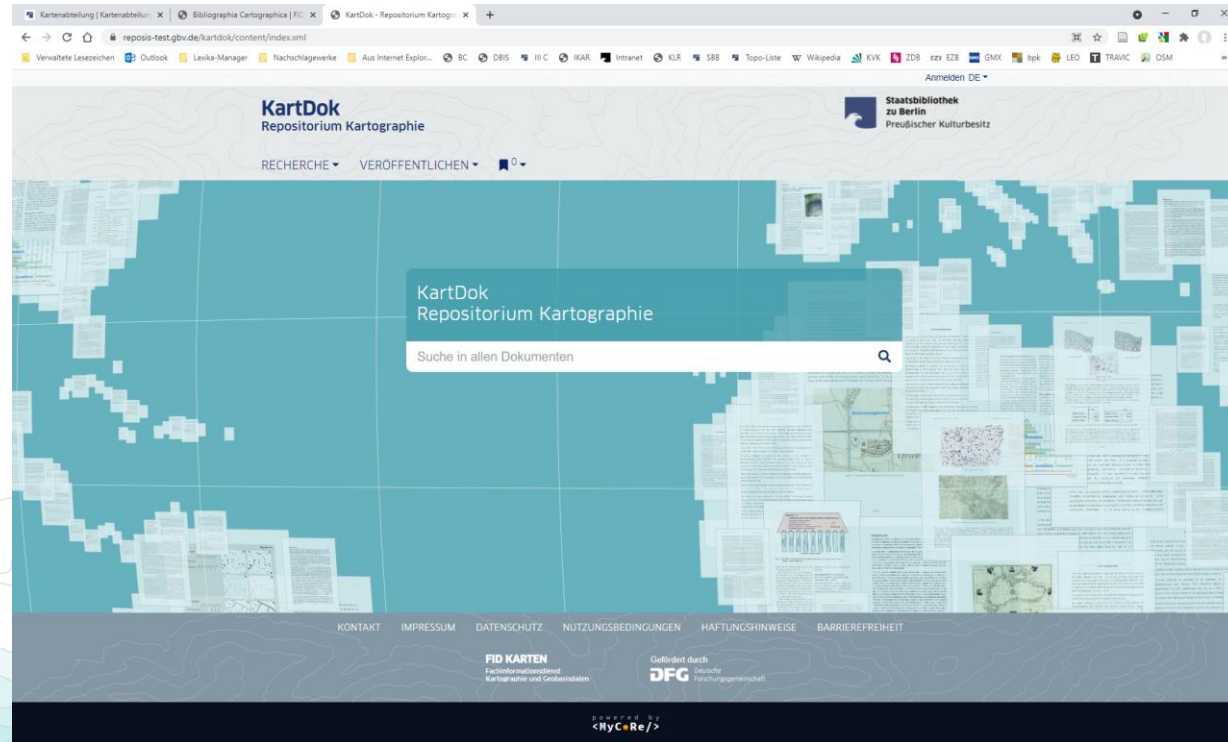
Kartenabteilung | Kartenabteilun × | Bibliographia Cartographica | FID × | KartDok - Repositorium Kartogr × | +

reposis-test.gbv.de/kartdok/content/index.xml

Verwaltete Lesezeichen | Outlook | Lexika-Manager | Nachschlagewerke | Aus Internet Explor... | BC | DBIS | III C | IKAR | Intranet | KLR | SBB | Topo-Liste | Wikipedia | KVK | ZDB | EZB | GMX | bpk | LEO | TRAVIC | OSM

Anmelden DE

KartDok
Repositorium Kartographie

Staatsbibliothek zu Berlin
Preußischer Kulturbesitz

RECHERCHE VERÖFFENTLICHEN 0

KartDok
Repositorium Kartographie

Suche in allen Dokumenten

KONTAKT IMPRESSUM DATENSCHUTZ NUTZUNGSBEDINGUNGEN HAFTUNGSHINWEISE BARRIEREFREIHEIT

FID KARTEN
Fachinformationsdienst
Kartographie und Geobasisdaten

Gefördert durch
DFG Deutsche Forschungsgemeinschaft

powered by
<MyCoRe/>